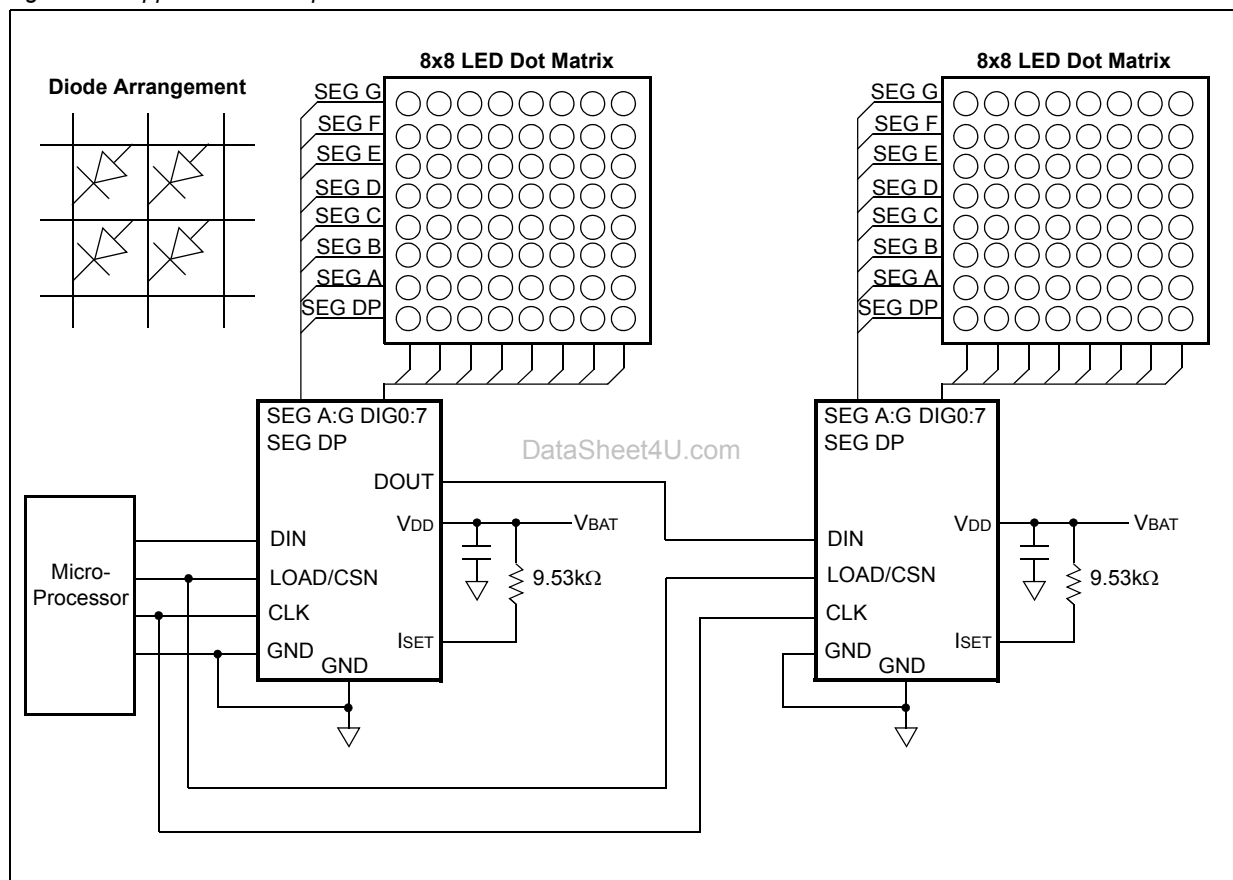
Diode Arrangement

8x8 LED Dot Matrix

SEG G
SEG F
SEG E
SEG D
SEG C
SEG B
SEG A
SEG DP

SEG A:G DIG0:7
SEG DP

DOUT
VDD
VBAT
DIN
LOAD/CSN
CLK
GND
GND
ISET
9.53kΩ

Micro-Processor

DataSheet4U.com

8x8 LED Dot Matrix

SEG G
SEG F
SEG E
SEG D
SEG C
SEG B
SEG A
SEG DP

SEG A:G DIG0:7
SEG DP

VDD
VBAT
DIN
LOAD/CSN
CLK
GND
GND
ISET
9.53kΩ